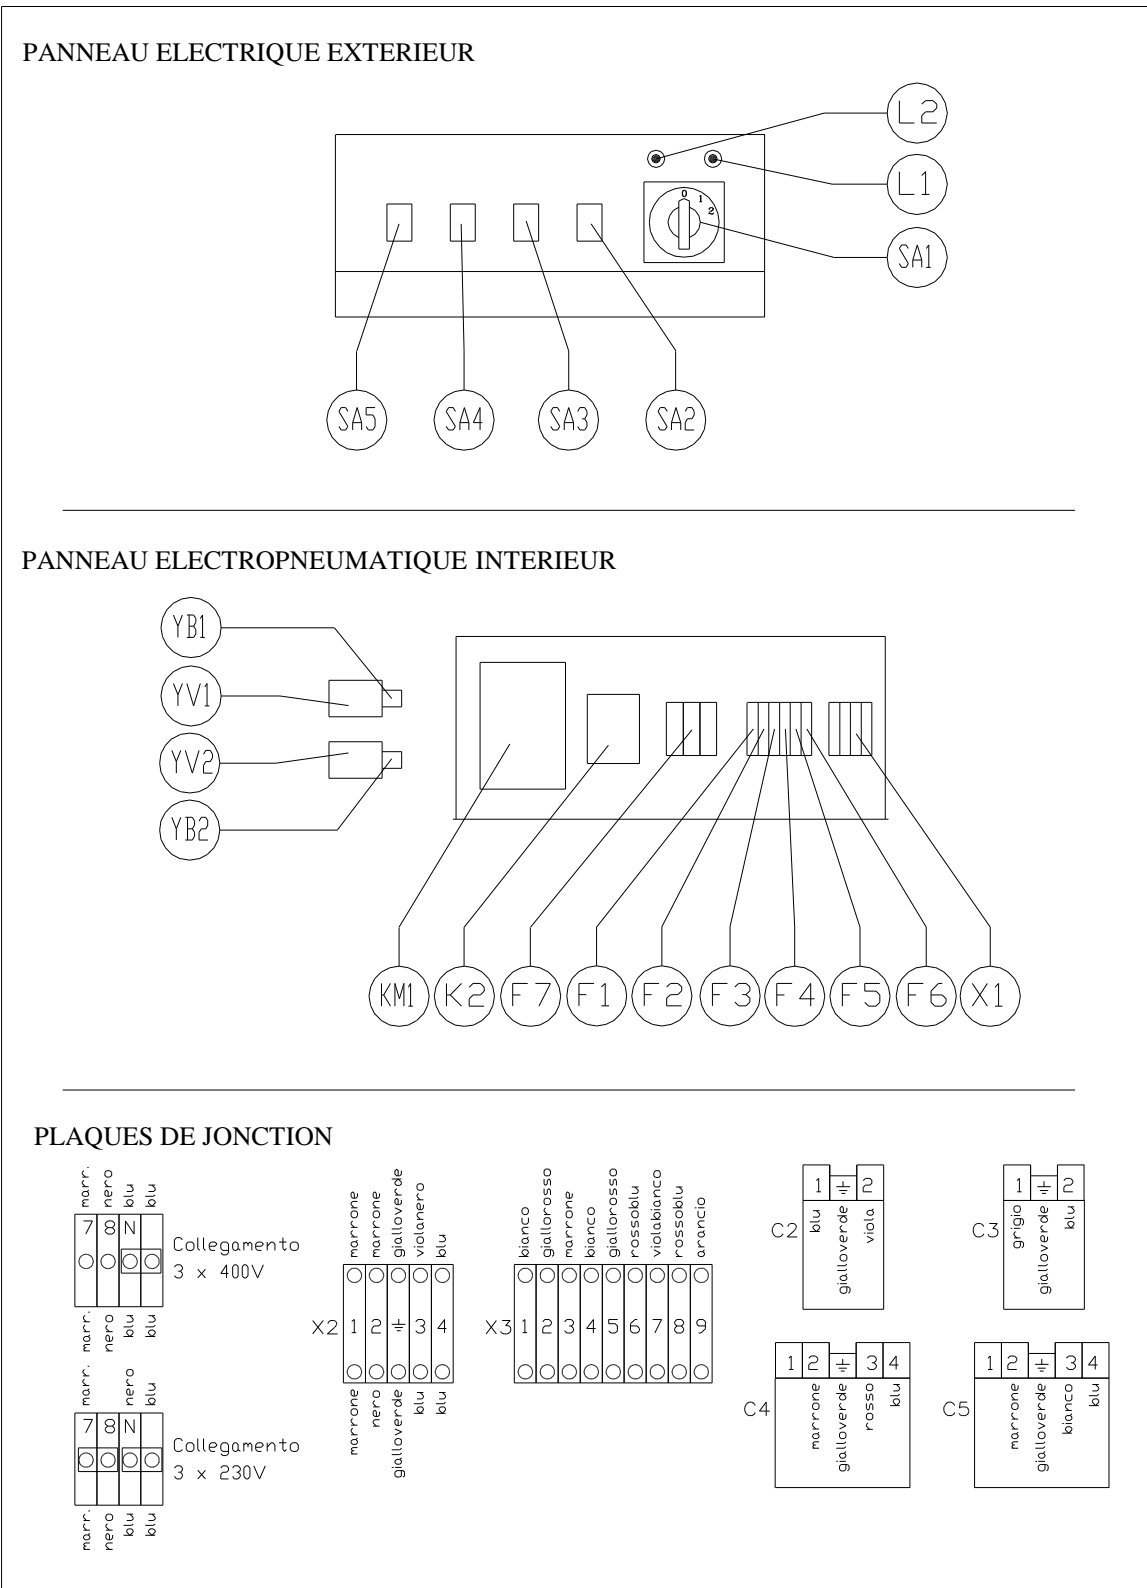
PANNEAU ELECTRIQUE EXTERIEUR

L2
L1
0 1 2
SA1
SA5 SA4 SA3 SA2

PANNEAU ELECTROPNEUMATIQUE INTERIEUR

YB1
YV1
YV2
YB2

KM1 K2 F7 F1 F2 F3 F4 F5 F6 X1

PLAQUES DE JONCTION

marr. nero blu blu
7 8 N
Collegamento 3 x 400V
marr. nero blu blu

marr. nero nero blu
7 8 N
Collegamento 3 x 230V
marr. nero blu blu

marrone marrone gialloverde violanero blu
X2 1 2 ⏚ 3 4
marrone nero gialloverde blu blu

bianco giallorosso marrone bianco giallorosso rossoblu violabianco rossoblu arancio
X3 1 2 3 4 5 6 7 8 9

C2
1 ⏚ 2
blu gialloverde viola

C3
1 ⏚ 2
grigio gialloverde blu

C4
1 2 ⏚ 3 4
marrone gialloverde rosso blu

C5
1 2 ⏚ 3 4
marrone gialloverde bianco blu